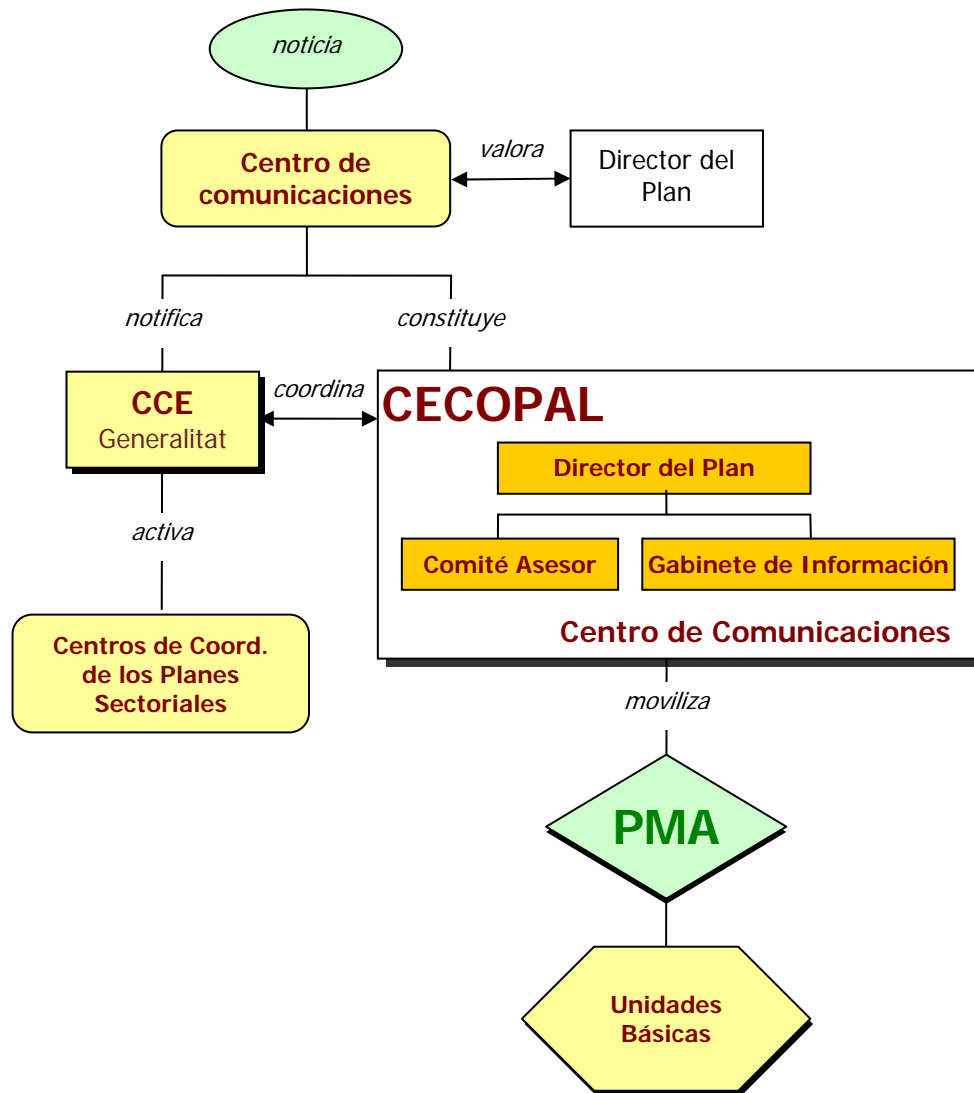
noticia

Centro de comunicaciones

valora

Director del Plan

notifica

constituye

CCE
Generalitat

coordina

CECOPAL

Director del Plan

Comité Asesor

Gabinete de Información

Centro de Comunicaciones

activa

Centros de Coord. de los Planes Sectoriales

moviliza

PMA

Unidades Básicas